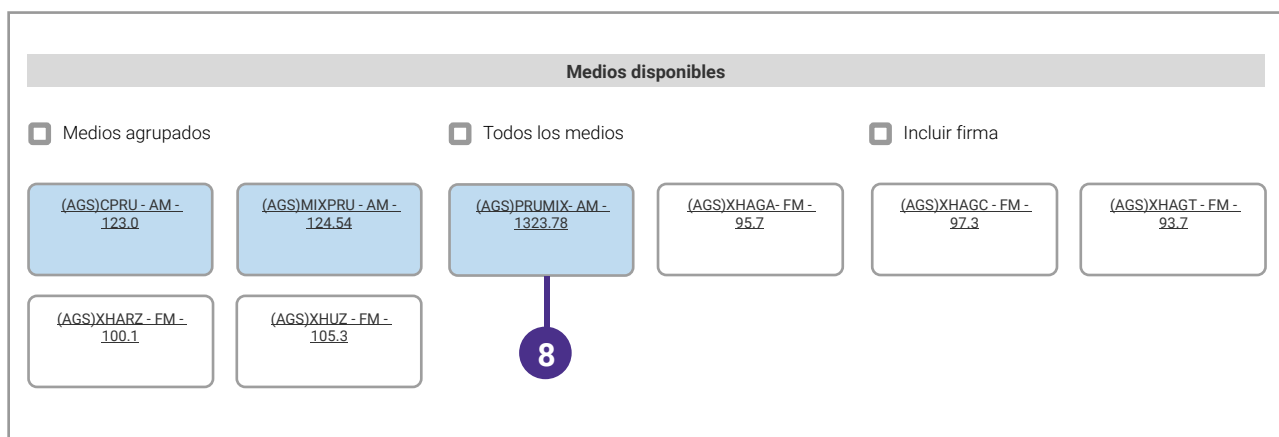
Medios disponibles

Medios agrupados

Todos los medios

Incluir firma

(AGS)CPRU - AM - 123.0

(AGS)MIXPRU - AM - 124.54

(AGS)PRUMIX- AM - 1323.78

(AGS)XHAGA- FM - 95.7

(AGS)XHAGC - FM - 97.3

(AGS)XHAGT - FM - 93.7

(AGS)XHARZ - FM - 100.1

(AGS)XHUZ - FM - 105.3

8